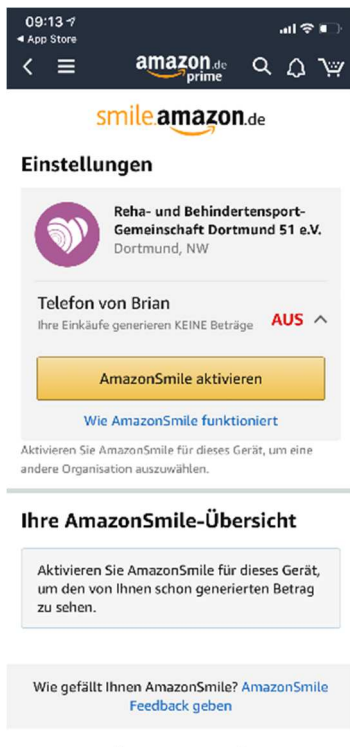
09:13
◀ App Store
amazon.de prime
smile.amazon.de

Einstellungen

Reha- und Behindertensport-Gemeinschaft Dortmund 51 e.V.
Dortmund, NW

Telefon von Brian
Ihre Einkäufe generieren KEINE Beträge
AUS

AmazonSmile aktivieren

Wie AmazonSmile funktioniert

Aktivieren Sie AmazonSmile für dieses Gerät, um eine andere Organisation auszuwählen.

Ihre AmazonSmile-Übersicht

Aktivieren Sie AmazonSmile für dieses Gerät, um den von Ihnen schon generierten Betrag zu sehen.

Wie gefällt Ihnen AmazonSmile? AmazonSmile Feedback geben